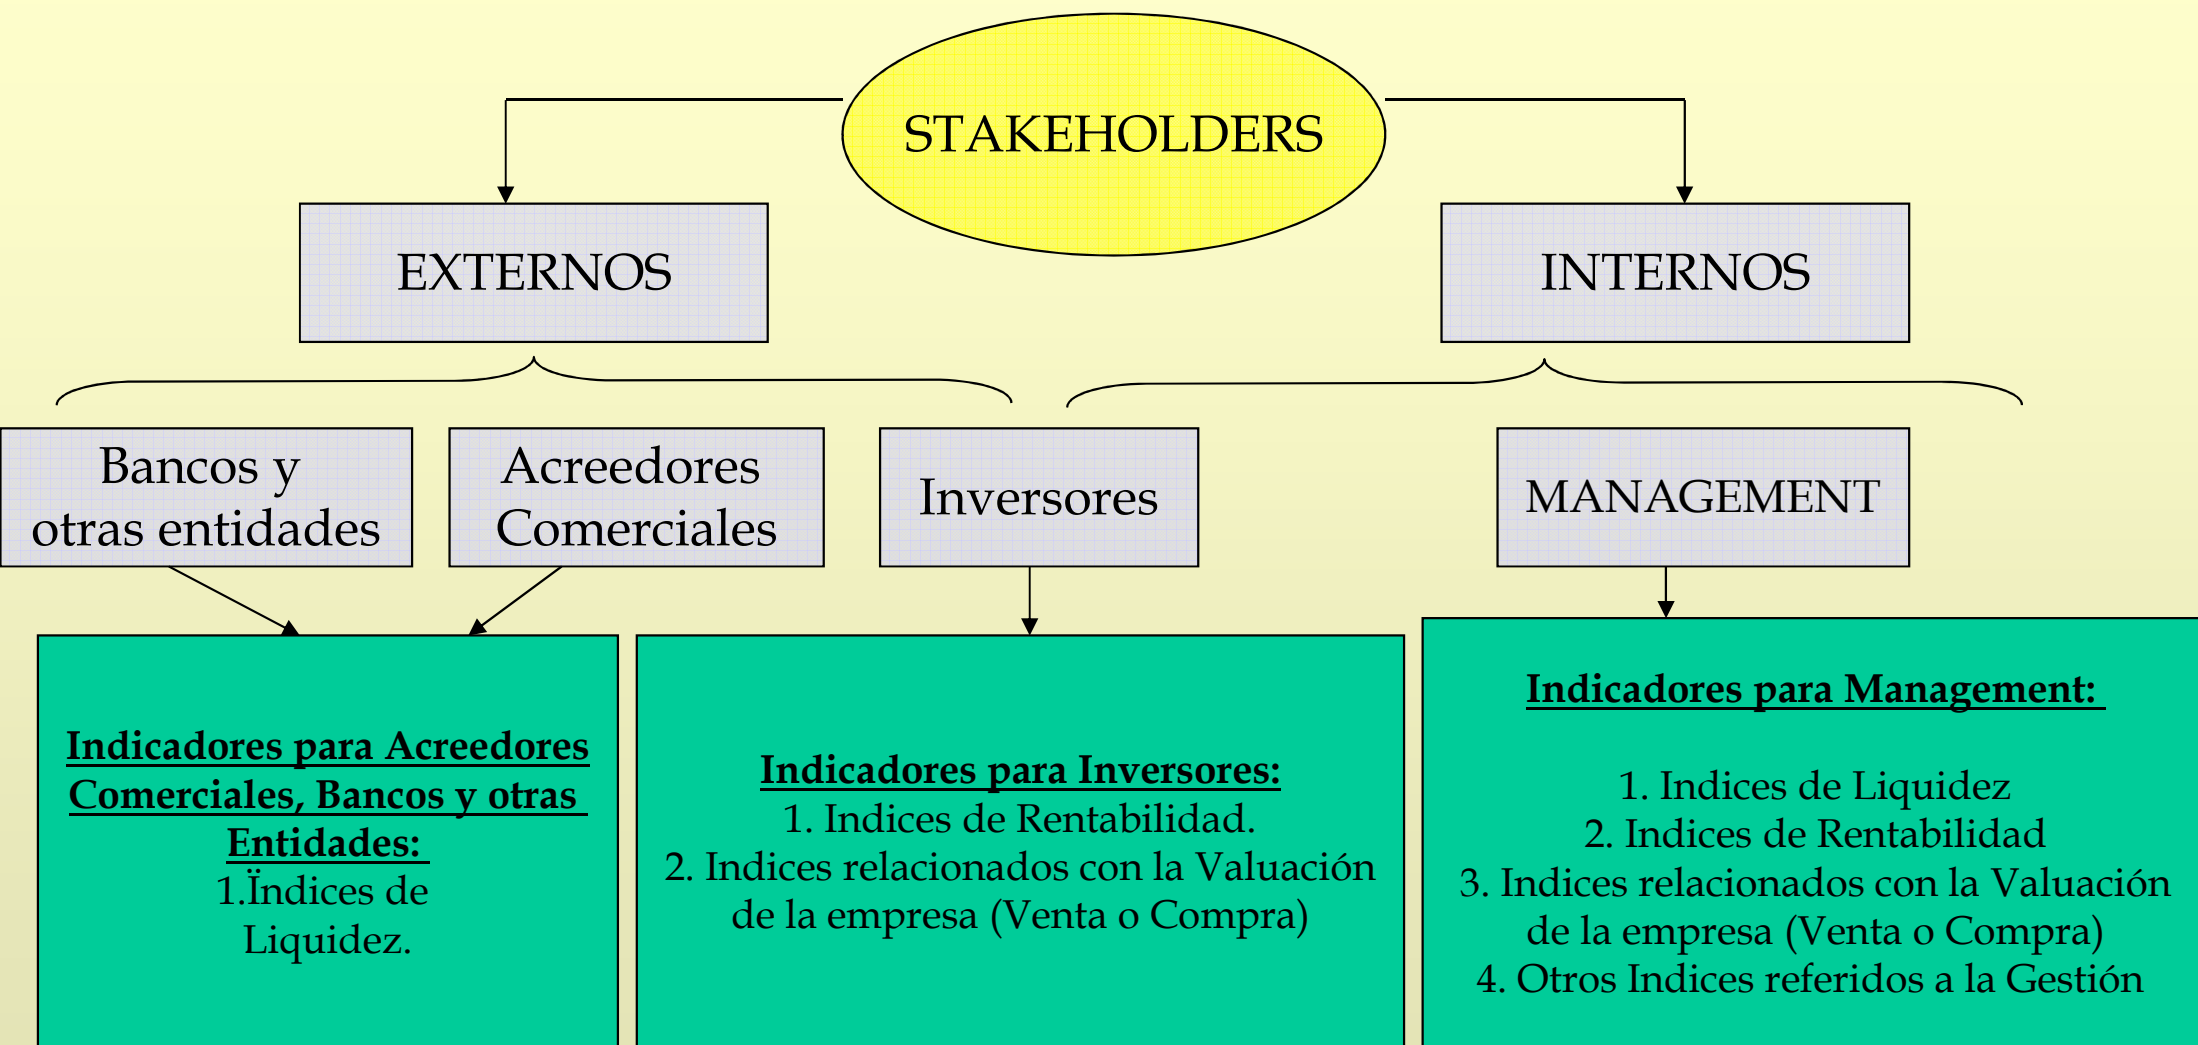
STAKEHOLDERS

EXTERNOS

INTERNOS

Bancos y otras entidades

Acreedores Comerciales

Inversores

MANAGEMENT

Indicadores para Acreedores Comerciales, Bancos y otras Entidades:
1.Ïndices de Liquidez.

Indicadores para Inversores:
1. Indices de Rentabilidad.
2. Indices relacionados con la Valuación de la empresa (Venta o Compra)

Indicadores para Management:

1. Indices de Liquidez
2. Indices de Rentabilidad
3. Indices relacionados con la Valuación de la empresa (Venta o Compra)
4. Otros Indices referidos a la Gestión